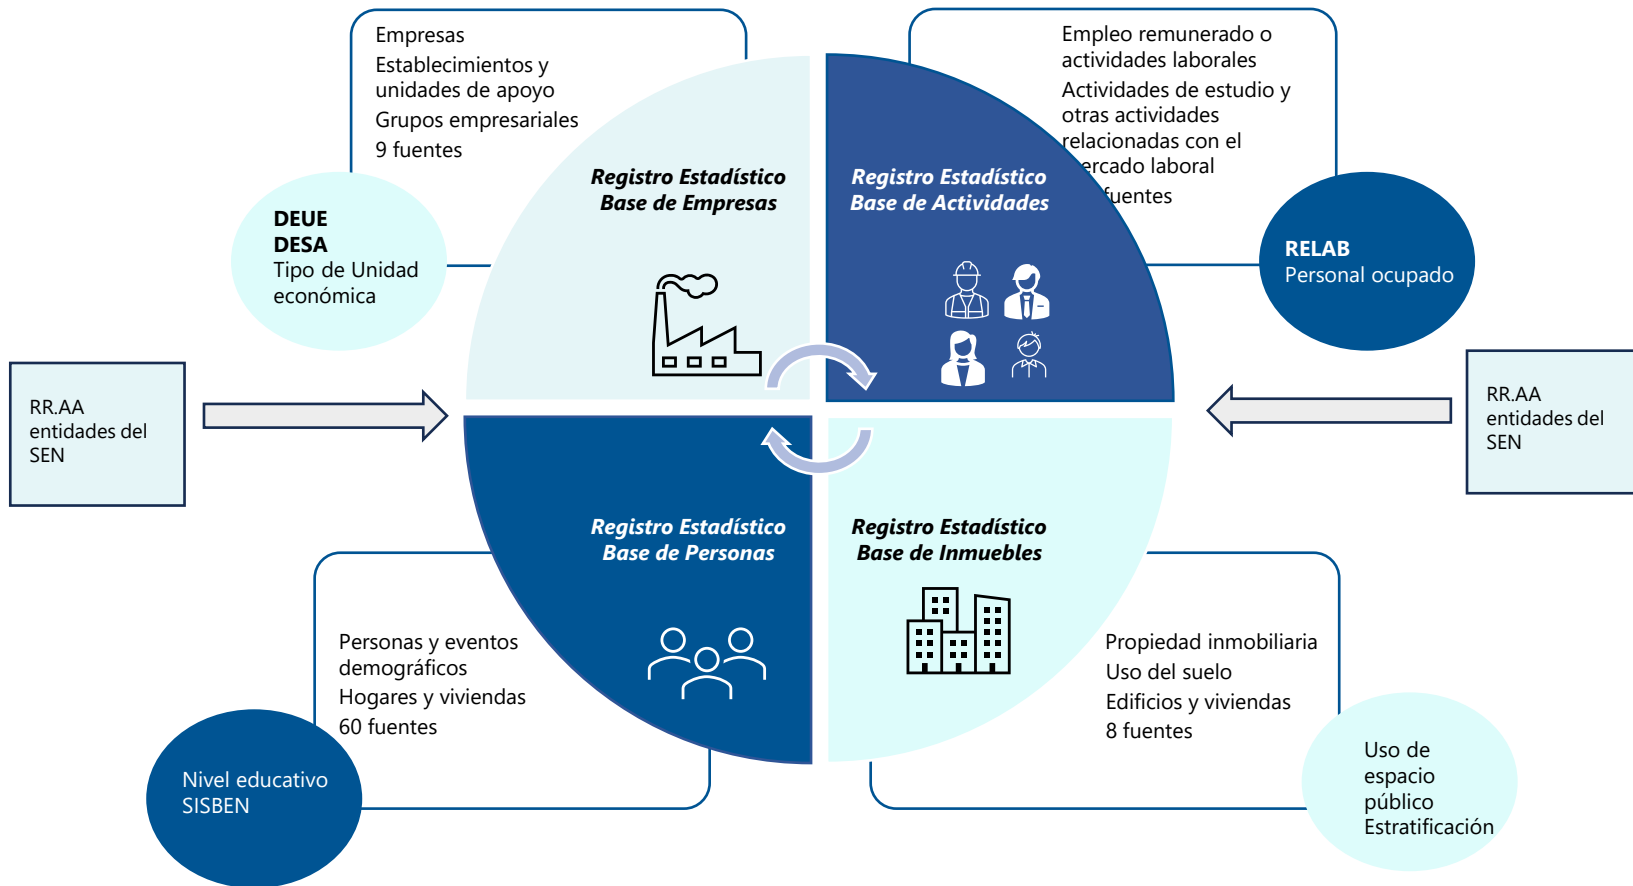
Empresas
Establecimientos y unidades de apoyo
Grupos empresariales
9 fuentes

Empleo remunerado o actividades laborales
Actividades de estudio y otras actividades relacionadas con el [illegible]ercado laboral
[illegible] fuentes

DEUE
DESA
Tipo de Unidad económica

Registro Estadístico Base de Empresas

Registro Estadístico Base de Actividades

RELAB
Personal ocupado

RR.AA entidades del SEN

RR.AA entidades del SEN

Registro Estadístico Base de Personas

Registro Estadístico Base de Inmuebles

Personas y eventos demográficos
Hogares y viviendas
60 fuentes

Propiedad inmobiliaria
Uso del suelo
Edificios y viviendas
8 fuentes

Nivel educativo
SISBEN

Uso de espacio público
Estratificación